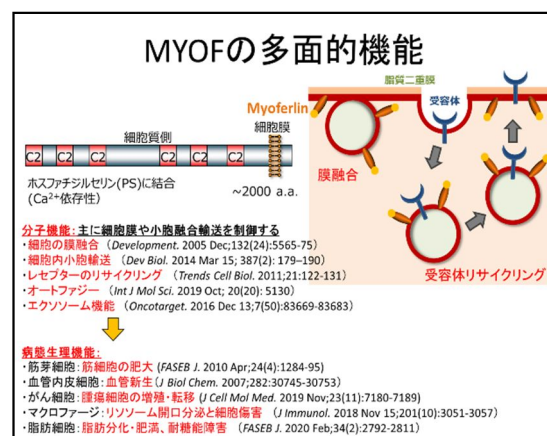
MYOFの多面的機能

細胞質側

細胞膜

C2 C2 C2 C2 C2 C2

ホスファチジルセリン(PS)に結合
(Ca²⁺依存性)

~2000 a.a.

Myoferlin

脂質二重膜

受容体

膜融合

受容体リサイクリング

分子機能：主に細胞膜や小胞融合輸送を制御する
・細胞の膜融合（Development. 2005 Dec;132(24):5565-75）
・細胞内小胞輸送（Dev Biol. 2014 Mar 15; 387(2): 179–190）
・レセプターのリサイクリング（Trends Cell Biol. 2011;21:122-131）
・オートファジー（Int J Mol Sci. 2019 Oct; 20(20): 5130）
・エクソソーム機能（Oncotarget. 2016 Dec 13;7(50):83669-83683）

病態生理機能：
・筋芽細胞：筋細胞の肥大（FASEB J. 2010 Apr;24(4):1284-95）
・血管内皮細胞：血管新生（J Biol Chem. 2007;282:30745-30753）
・がん細胞：腫瘍細胞の増殖・転移（J Cell Mol Med. 2019 Nov;23(11):7180-7189）
・マクロファージ：リソソーム開口分泌と細胞傷害（J Immunol. 2018 Nov 15;201(10):3051-3057）
・脂肪細胞：脂肪分化・肥満、耐糖能障害（FASEB J. 2020 Feb;34(2):2792-2811）